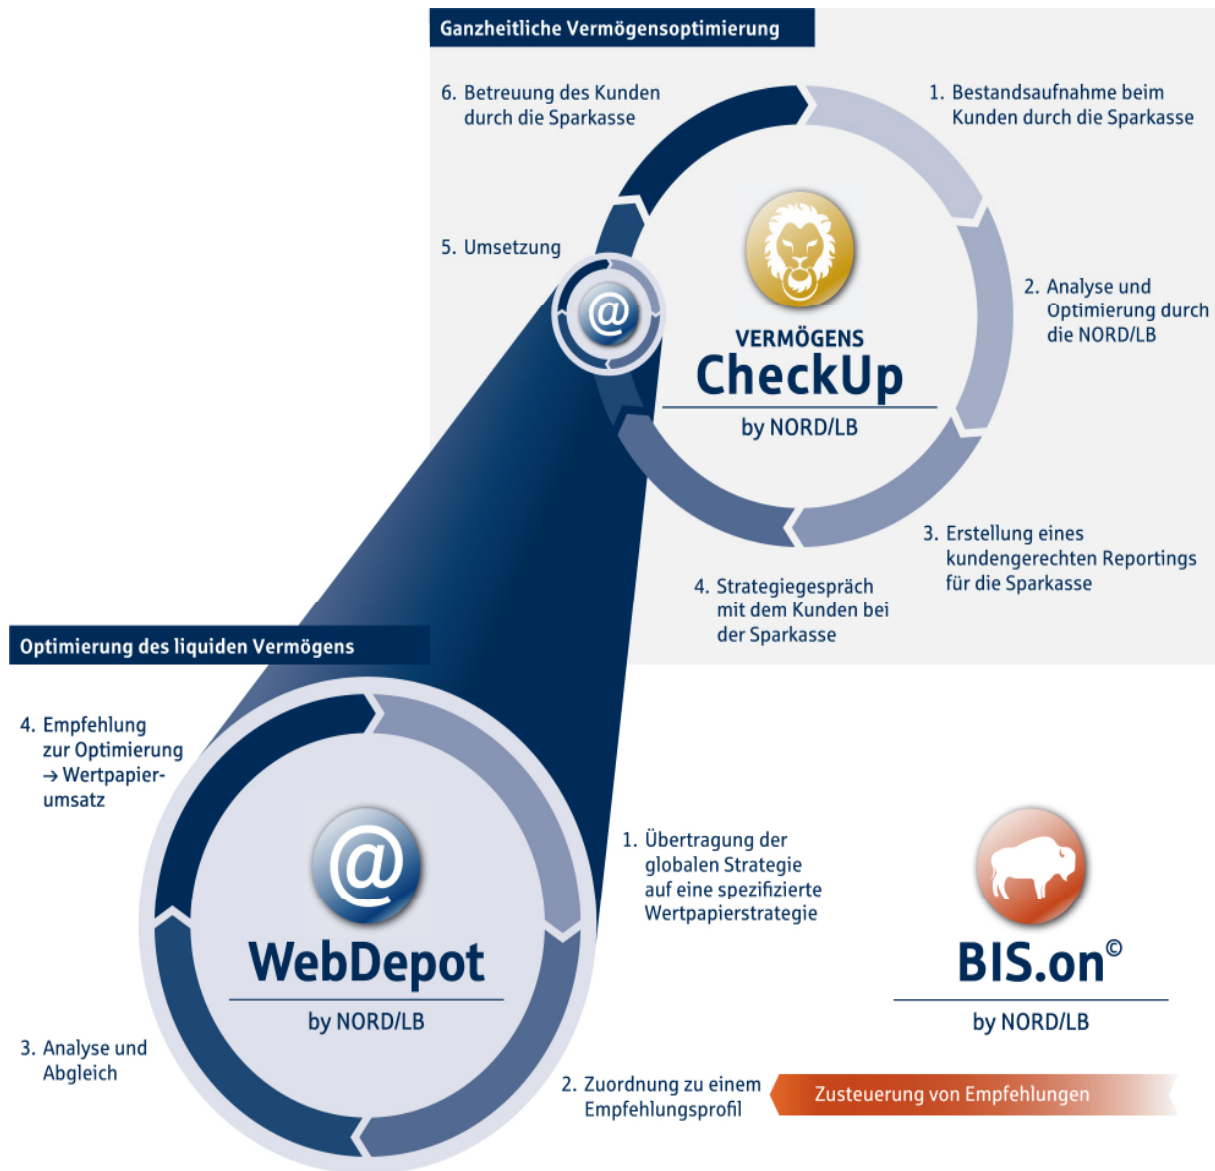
Ganzheitliche Vermögensoptimierung

6. Betreuung des Kunden durch die Sparkasse

1. Bestandsaufnahme beim Kunden durch die Sparkasse

5. Umsetzung

2. Analyse und Optimierung durch die NORD/LB

VERMÖGENS
CheckUp
by NORD/LB

3. Erstellung eines kundengerechten Reportings für die Sparkasse

4. Strategiegespräch mit dem Kunden bei der Sparkasse

Optimierung des liquiden Vermögens

4. Empfehlung zur Optimierung → Wertpapierumsatz

1. Übertragung der globalen Strategie auf eine spezifizierte Wertpapierstrategie

WebDepot
by NORD/LB

BIS.on©
by NORD/LB

3. Analyse und Abgleich

2. Zuordnung zu einem Empfehlungsprofil

Zusteuerung von Empfehlungen